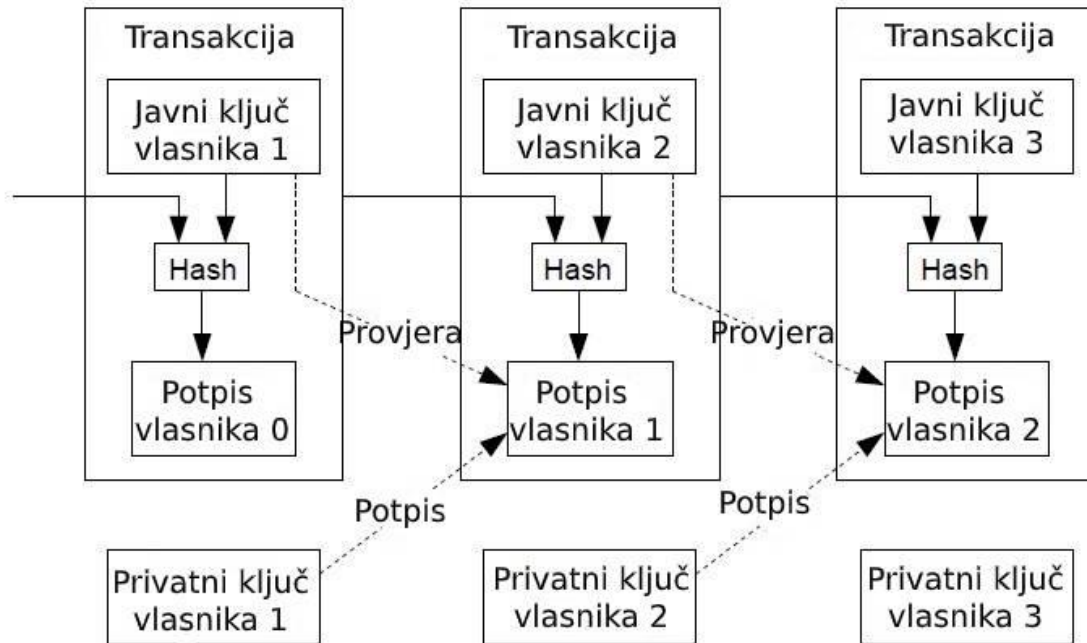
Transakcija

Javni ključ vlasnika 1

Hash

Potpis vlasnika 0

Transakcija

Javni ključ vlasnika 2

Hash

Provjera

Potpis vlasnika 1

Transakcija

Javni ključ vlasnika 3

Hash

Provjera

Potpis vlasnika 2

Potpis

Potpis

Privatni ključ vlasnika 1

Privatni ključ vlasnika 2

Privatni ključ vlasnika 3